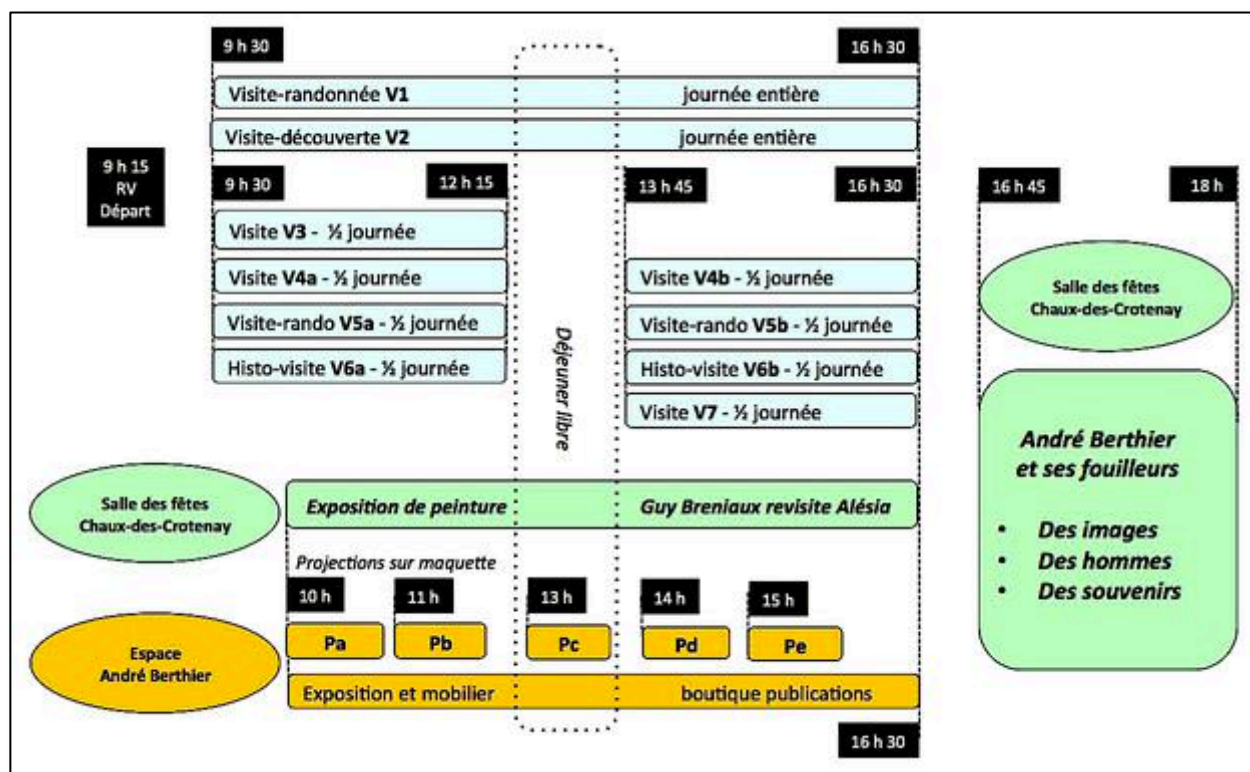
9 h 30

16 h 30

Visite-randonnée **V1** journée entière

Visite-découverte **V2** journée entière

9 h 15
RV
Départ

9 h 30

12 h 15

13 h 45

16 h 30

16 h 45

18 h

Visite **V3** - ½ journée

Visite **V4a** - ½ journée

Visite-rando **V5a** - ½ journée

Histo-visite **V6a** - ½ journée

Déjeuner libre

Visite **V4b** - ½ journée

Visite-rando **V5b** - ½ journée

Histo-visite **V6b** - ½ journée

Visite **V7** - ½ journée

Salle des fêtes
Chaux-des-Crotenay

André Berthier
et ses fouilleurs

• Des images
• Des hommes
• Des souvenirs

Salle des fêtes
Chaux-des-Crotenay

Exposition de peinture Guy Breniaux revisite Alésia

Projections sur maquette

10 h

11 h

13 h

14 h

15 h

Espace
André Berthier

Pa

Pb

Pc

Pd

Pe

Exposition et mobilier boutique publications

16 h 30